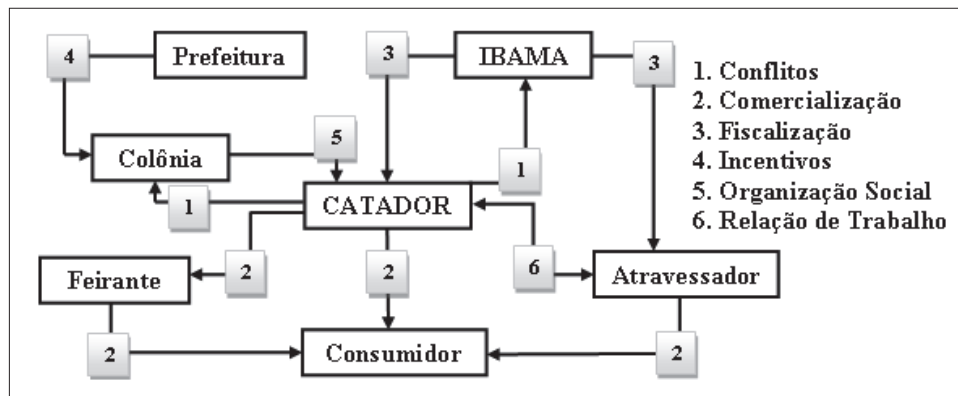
4 Prefeitura

3 IBAMA 3

Colônia 5

1

1 CATADOR

2 2 6

Feirante Atravessador

2 Consumidor 2

1. Conflitos
2. Comercialização
3. Fiscalização
4. Incentivos
5. Organização Social
6. Relação de Trabalho